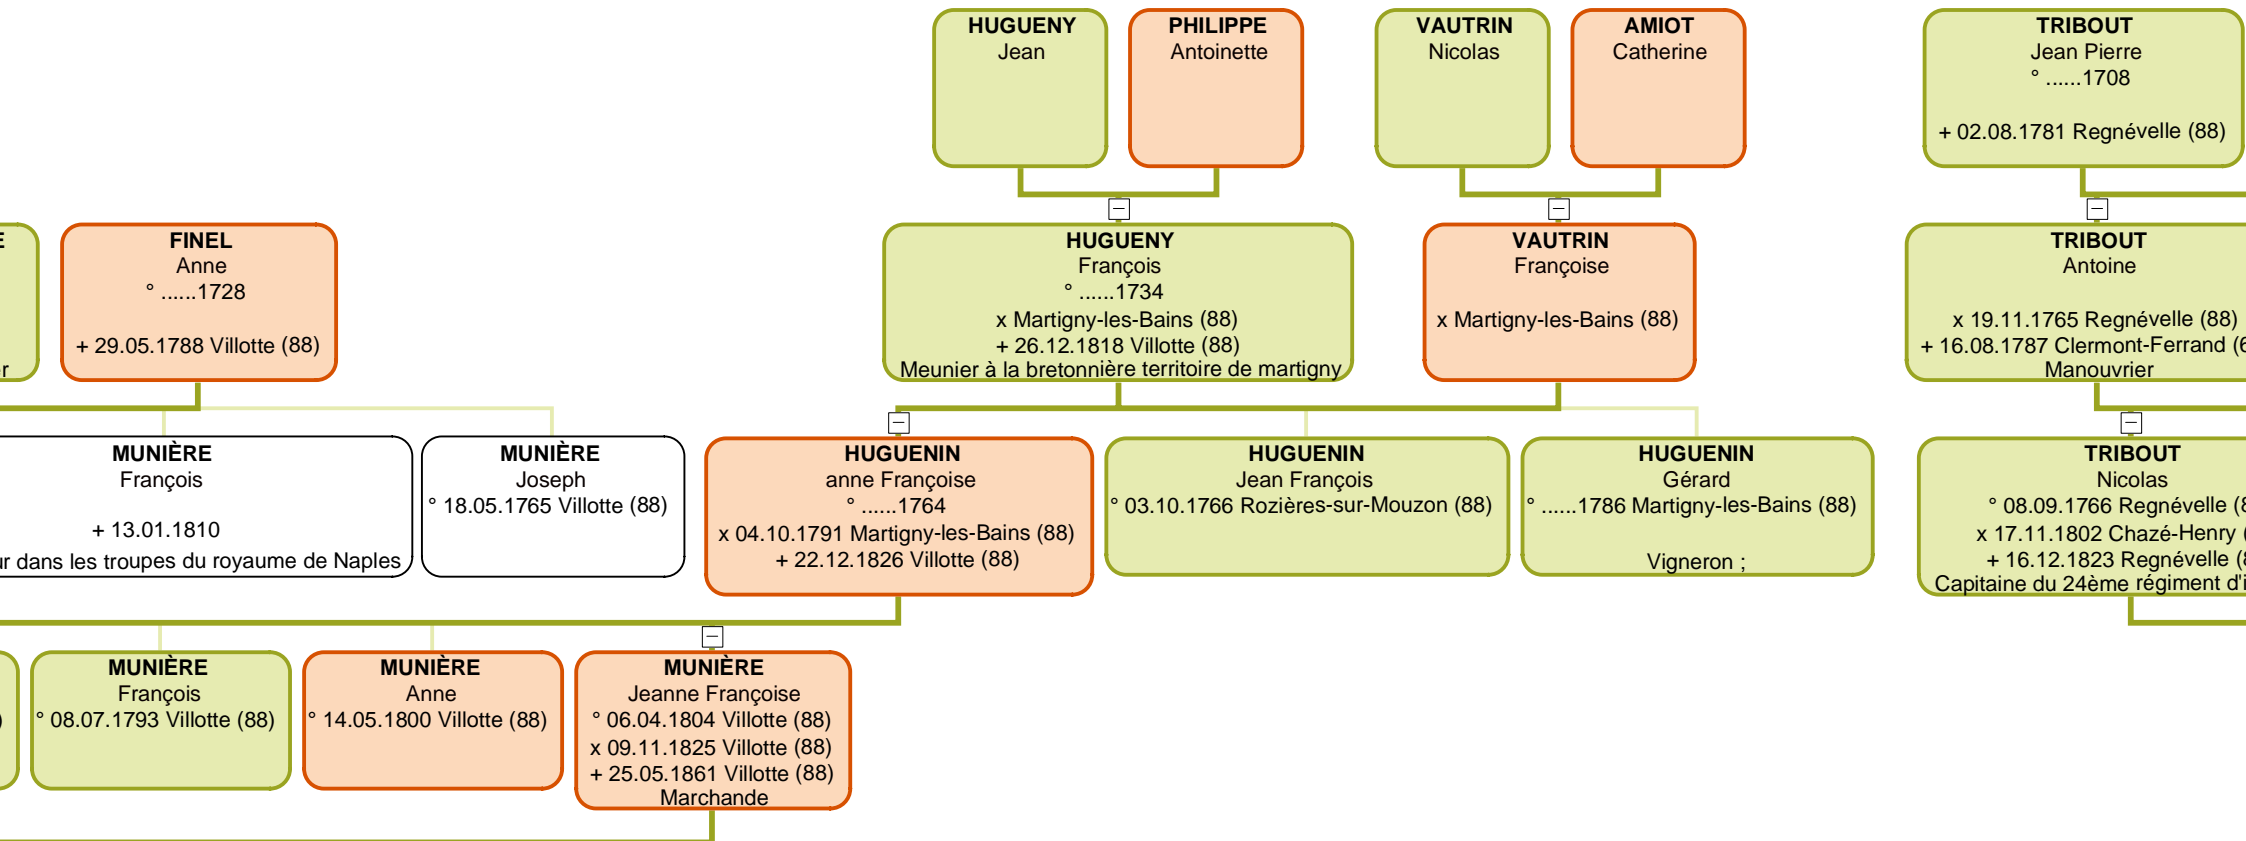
HUGUENY
Jean

PHILIPPE
Antoinette

VAUTRIN
Nicolas

AMIOT
Catherine

TRIBOUT
Jean Pierre
° ......1708
+ 02.08.1781 Regnévelle (88)

E

r

FINEL
Anne
° ......1728
+ 29.05.1788 Villotte (88)

HUGUENY
François
° ......1734
x Martigny-les-Bains (88)
+ 26.12.1818 Villotte (88)
Meunier à la bretonnière territoire de martigny

VAUTRIN
Françoise
x Martigny-les-Bains (88)

TRIBOUT
Antoine
x 19.11.1765 Regnévelle (88)
+ 16.08.1787 Clermont-Ferrand (6
Manouvrier

MUNIÈRE
François
+ 13.01.1810
r dans les troupes du royaume de Naples

MUNIÈRE
Joseph
° 18.05.1765 Villotte (88)

HUGUENIN
anne Françoise
° ......1764
x 04.10.1791 Martigny-les-Bains (88)
+ 22.12.1826 Villotte (88)

HUGUENIN
Jean François
° 03.10.1766 Rozières-sur-Mouzon (88)

HUGUENIN
Gérard
° ......1786 Martigny-les-Bains (88)
Vigneron ;

TRIBOUT
Nicolas
° 08.09.1766 Regnévelle (8
x 17.11.1802 Chazé-Henry (
+ 16.12.1823 Regnévelle (8
Capitaine du 24ème régiment d'i

)

MUNIÈRE
François
° 08.07.1793 Villotte (88)

MUNIÈRE
Anne
° 14.05.1800 Villotte (88)

MUNIÈRE
Jeanne Françoise
° 06.04.1804 Villotte (88)
x 09.11.1825 Villotte (88)
+ 25.05.1861 Villotte (88)
Marchande